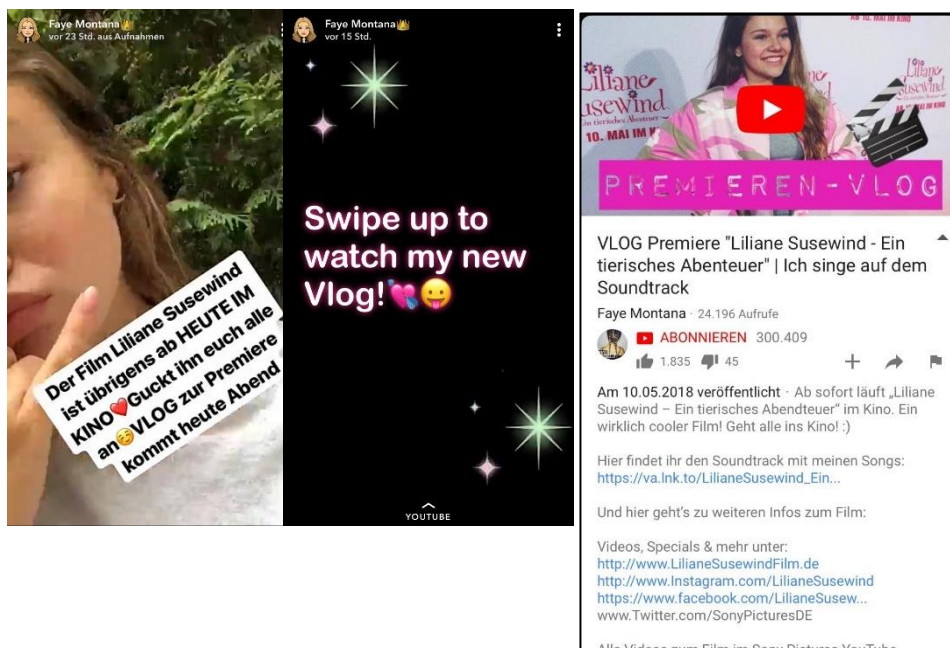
Faye Montana👑
vor 23 Std. aus Aufnahmen

Der Film Liliane Susewind ist übrigens ab HEUTE IM KINO❤️Guckt inn euch alle an😉VLOG zur Premiere kommt heute Abend

Faye Montana👑
vor 15 Std.

Swipe up to watch my new Vlog!💘😛

YOUTUBE

Liliane Susewind
Liliane Susewind
10. MAI IM KINO
PREMIEREN-VLOG

VLOG Premiere "Liliane Susewind - Ein tierisches Abenteuer" | Ich singe auf dem Soundtrack

Faye Montana · 24.196 Aufrufe

ABONNIEREN 300.409

1.835 45

Am 10.05.2018 veröffentlicht · Ab sofort läuft „Liliane Susewind – Ein tierisches Abendteuer" im Kino. Ein wirklich cooler Film! Geht alle ins Kino! :)

Hier findet ihr den Soundtrack mit meinen Songs: https://va.lnk.to/LilianeSusewind_Ein...

Und hier geht's zu weiteren Infos zum Film:

Videos, Specials & mehr unter:
http://www.LilianeSusewindFilm.de
http://www.Instagram.com/LilianeSusewind
https://www.facebook.com/LilianeSusew...
www.Twitter.com/SonyPicturesDE

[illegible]